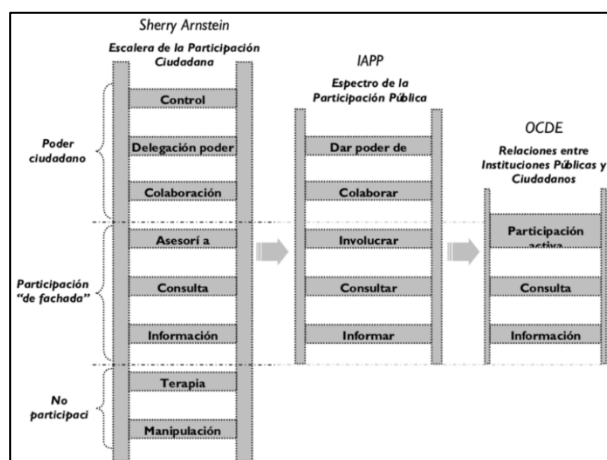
Sherry Arnstein

Escalera de la Participación Ciudadana

Poder ciudadano

Control

Delegación poder

Colaboración

Participación "de fachada"

Asesorí a

Consulta

Información

No participaci

Terapia

Manipulación

IAPP

Espectro de la Participación Pública

Dar poder de

Colaborar

Involucrar

Consultar

Informar

OCDE

Relaciones entre Instituciones Públicas y Ciudadanos

Participación activa

Consulta

Información